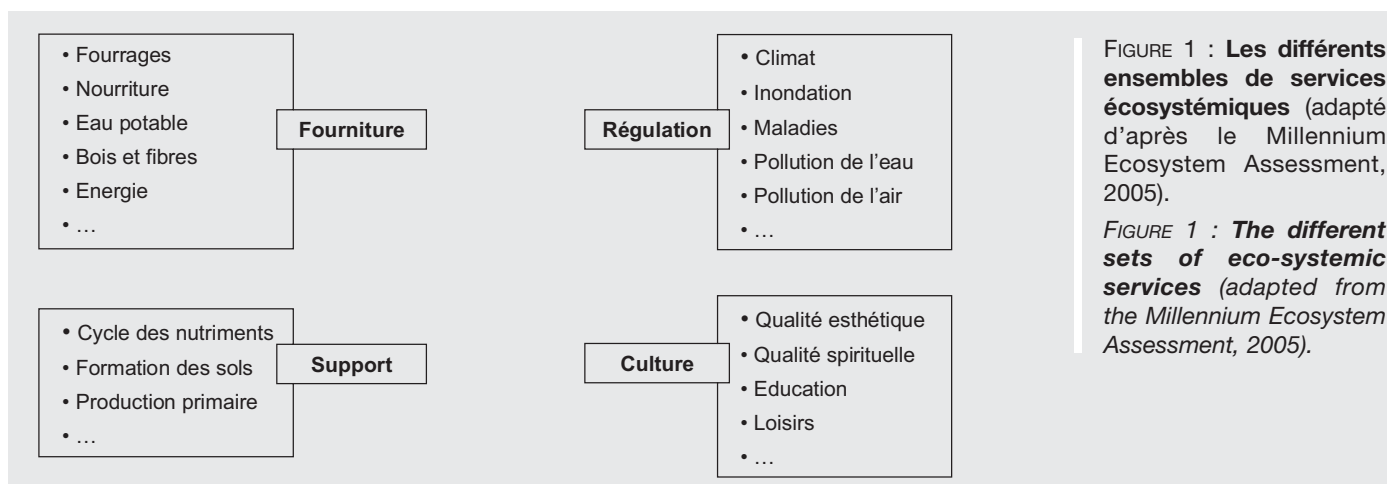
• Fourrages
• Nourriture
• Eau potable
• Bois et fibres
• Energie
• …

Fourniture

Régulation

• Climat
• Inondation
• Maladies
• Pollution de l'eau
• Pollution de l'air
• …

• Cycle des nutriments
• Formation des sols
• Production primaire
• …

Support

Culture

• Qualité esthétique
• Qualité spirituelle
• Education
• Loisirs
• …

FIGURE 1 : **Les différents ensembles de services écosystémiques** (adapté d'après le Millennium Ecosystem Assessment, 2005).

*FIGURE 1 : **The different sets of eco-systemic services** (adapted from the Millennium Ecosystem Assessment, 2005).*